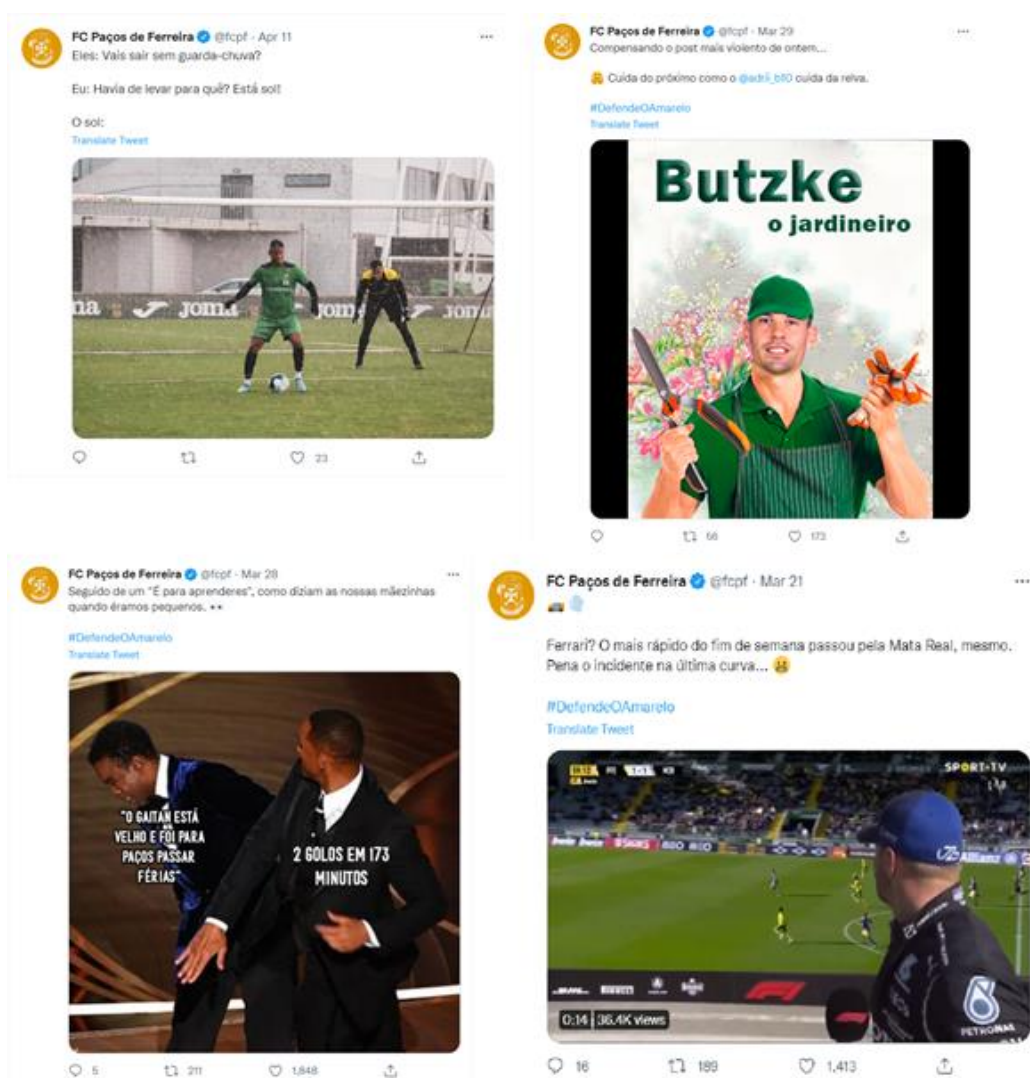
FC Paços de Ferreira @fcpf · Apr 11
Eles: Vais sair sem guarda-chuva?

Eu: Havia de levar para quê? Está sol!

O sol:
Translate Tweet

joma joma joma

23

FC Paços de Ferreira @fcpf · Mar 29
Compensando o post mais violento de ontem...

Cuida do próximo como o @adri_b10 cuida da relva.

#DefendeOAmarelo
Translate Tweet

Butzke
o jardineiro

56 173

FC Paços de Ferreira @fcpf · Mar 28
Seguido de um "É para aprenderes", como diziam as nossas mãezinhas quando éramos pequenos.

#DefendeOAmarelo
Translate Tweet

"O GAITAN ESTÁ VELHO E FOI PARA PAÇOS PASSAR FÉRIAS"

2 GOLOS EM 173 MINUTOS

5 211 1,848

FC Paços de Ferreira @fcpf · Mar 21

Ferrari? O mais rápido do fim de semana passou pela Mata Real, mesmo. Pena o incidente na última curva...

#DefendeOAmarelo
Translate Tweet

SPORT TV
PETRONAS
0:14 | 36.4K views

16 189 1,413